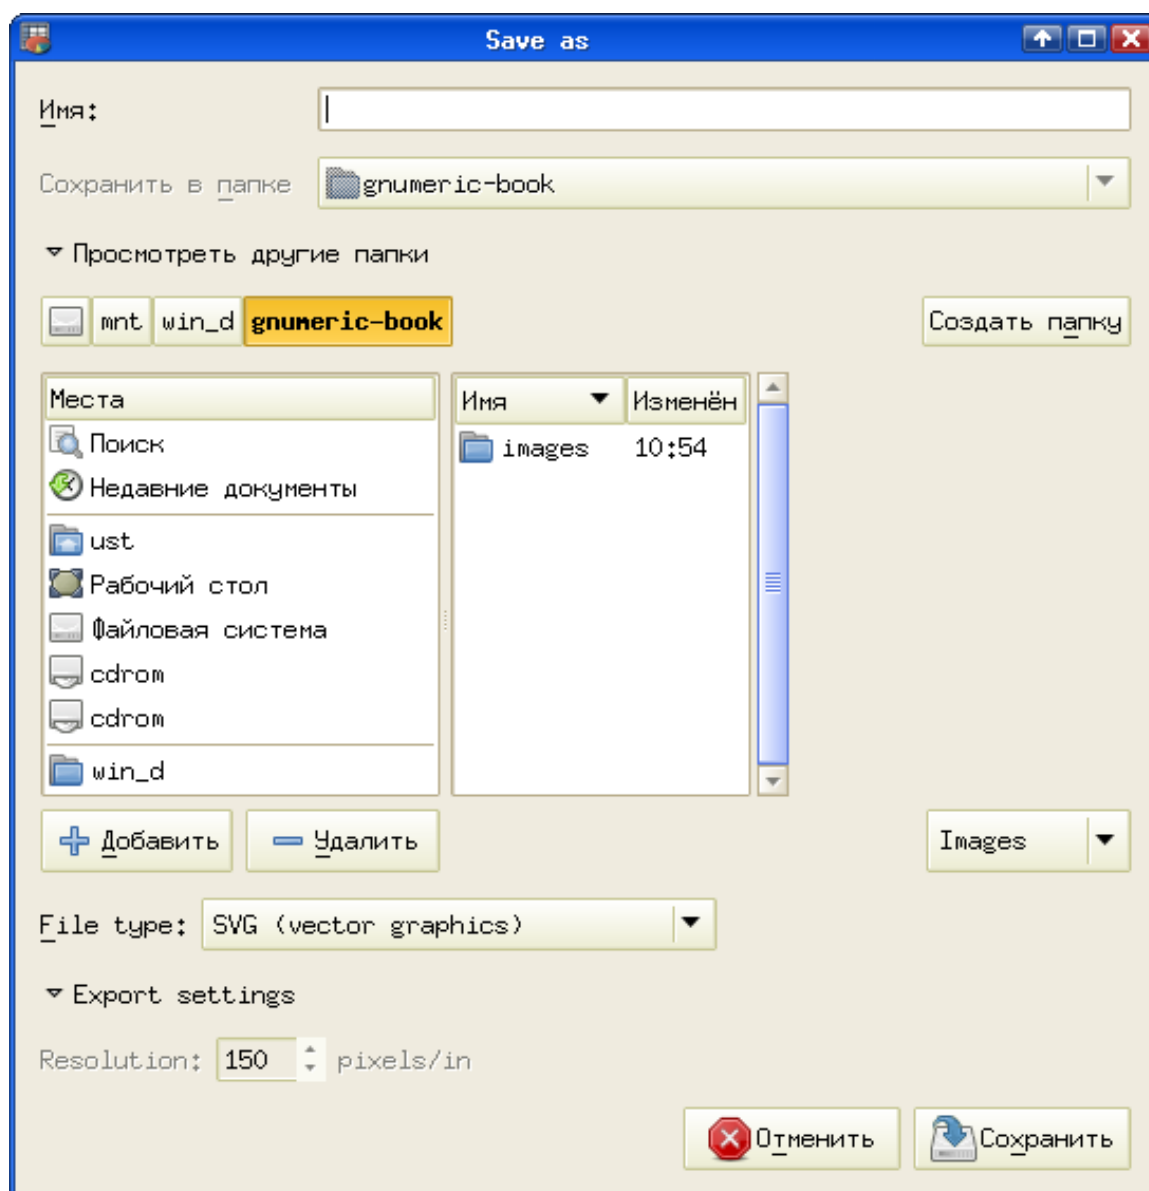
Save as

Имя:

Сохранить в папке gnumeric-book

Просмотреть другие папки

mnt win_d gnumeric-book

Создать папку

| Места |
|---|
| Поиск |
| Недавние документы |
| ust |
| Рабочий стол |
| Файловая система |
| cdrom |
| cdrom |
| win_d |

| Имя | Изменён |
|---|---|
| images | 10:54 |

Добавить Удалить

Images

File type: SVG (vector graphics)

Export settings

Resolution: 150 pixels/in

Отменить Сохранить